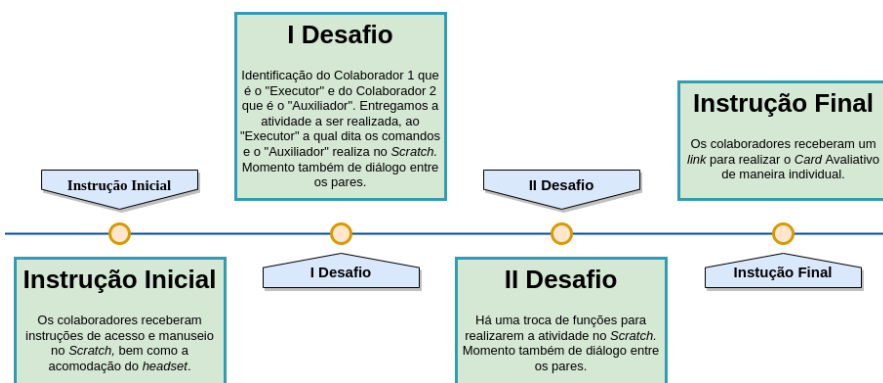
I Desafio

Identificação do Colaborador 1 que é o "Executor" e do Colaborador 2 que é o "Auxiliador". Entregamos a atividade a ser realizada, ao "Executor" a qual dita os comandos e o "Auxiliador" realiza no *Scratch*. Momento também de diálogo entre os pares.

Instrução Final

Os colaboradores receberam um *link* para realizar o *Card* Avaliativo de maneira individual.

Instrução Inicial

II Desafio

Instrução Inicial

Os colaboradores receberam instruções de acesso e manuseio no *Scratch*, bem como a acomodação do *headset*.

I Desafio

II Desafio

Há uma troca de funções para realizarem a atividade no *Scratch*. Momento também de diálogo entre os pares.

Instução Final